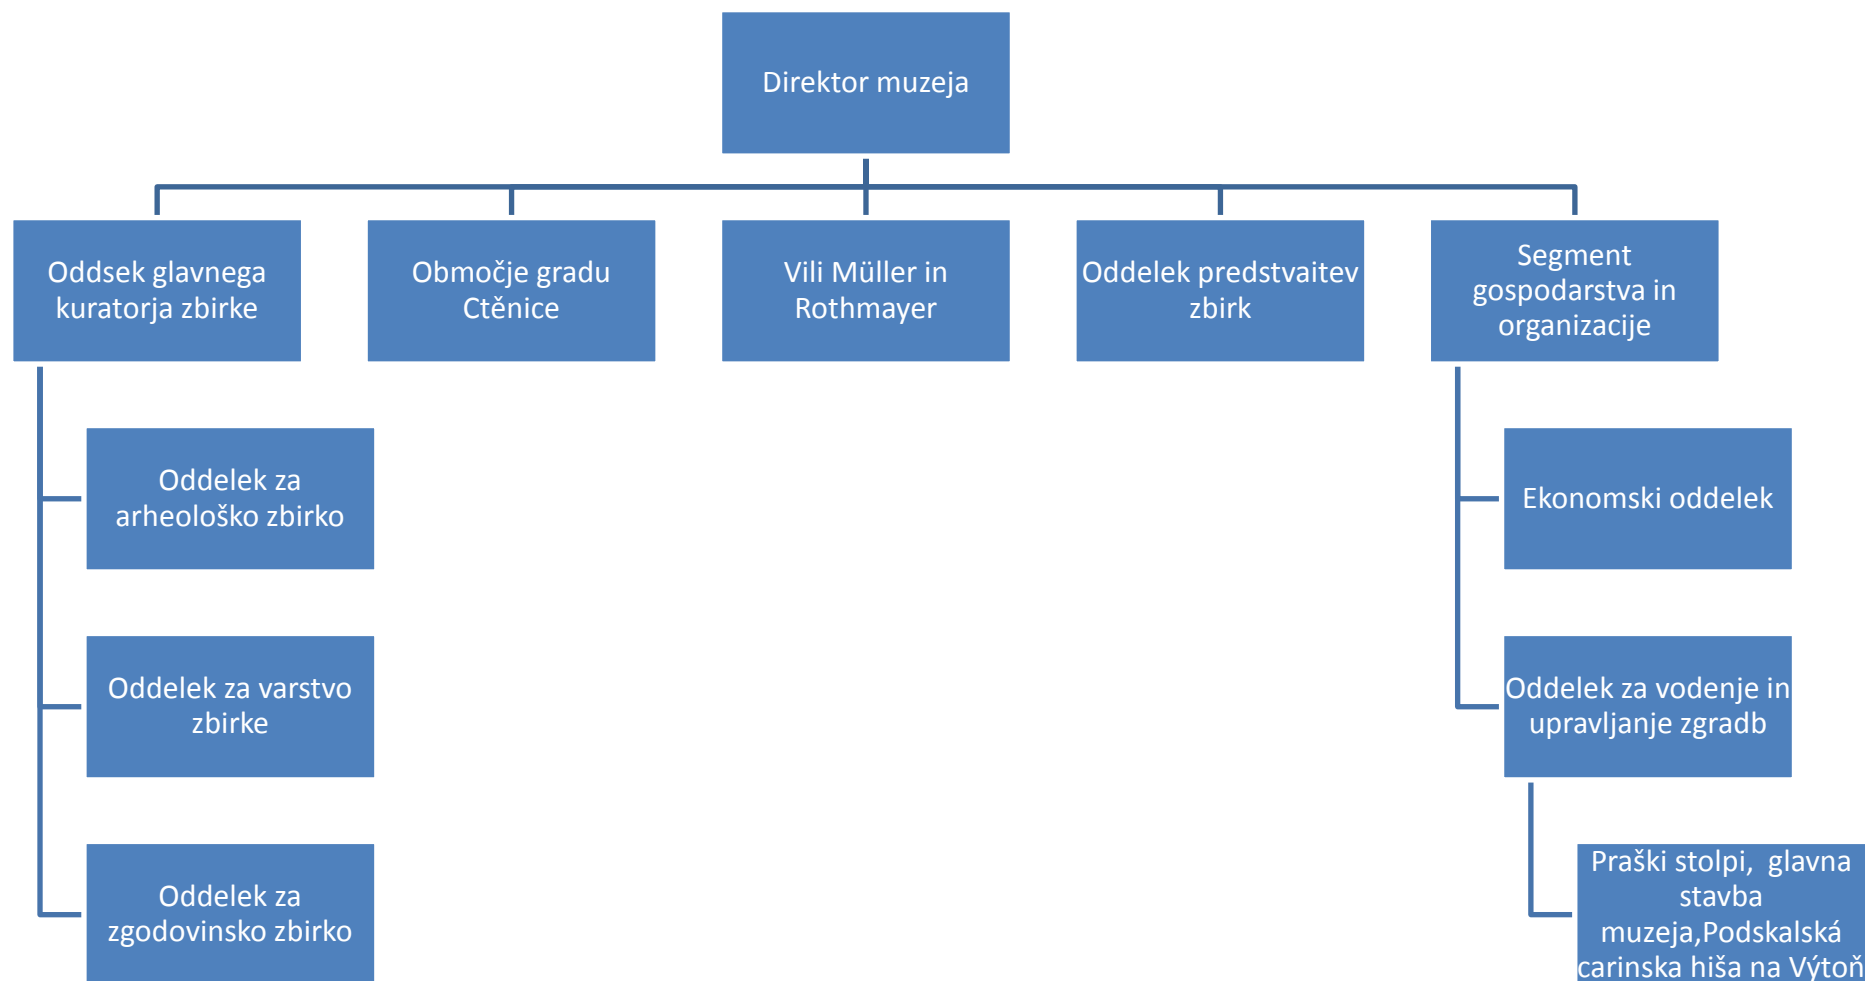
Direktor muzeja

Oddsek glavnega kuratorja zbirke

Območje gradu Ctěnice

Vili Müller in Rothmayer

Oddelek predstvaitev zbirk

Segment gospodarstva in organizacije

Oddelek za arheološko zbirko

Oddelek za varstvo zbirke

Oddelek za zgodovinsko zbirko

Ekonomski oddelek

Oddelek za vodenje in upravljanje zgradb

Praški stolpi, glavna stavba muzeja,Podskalská carinska hiša na Výtoň